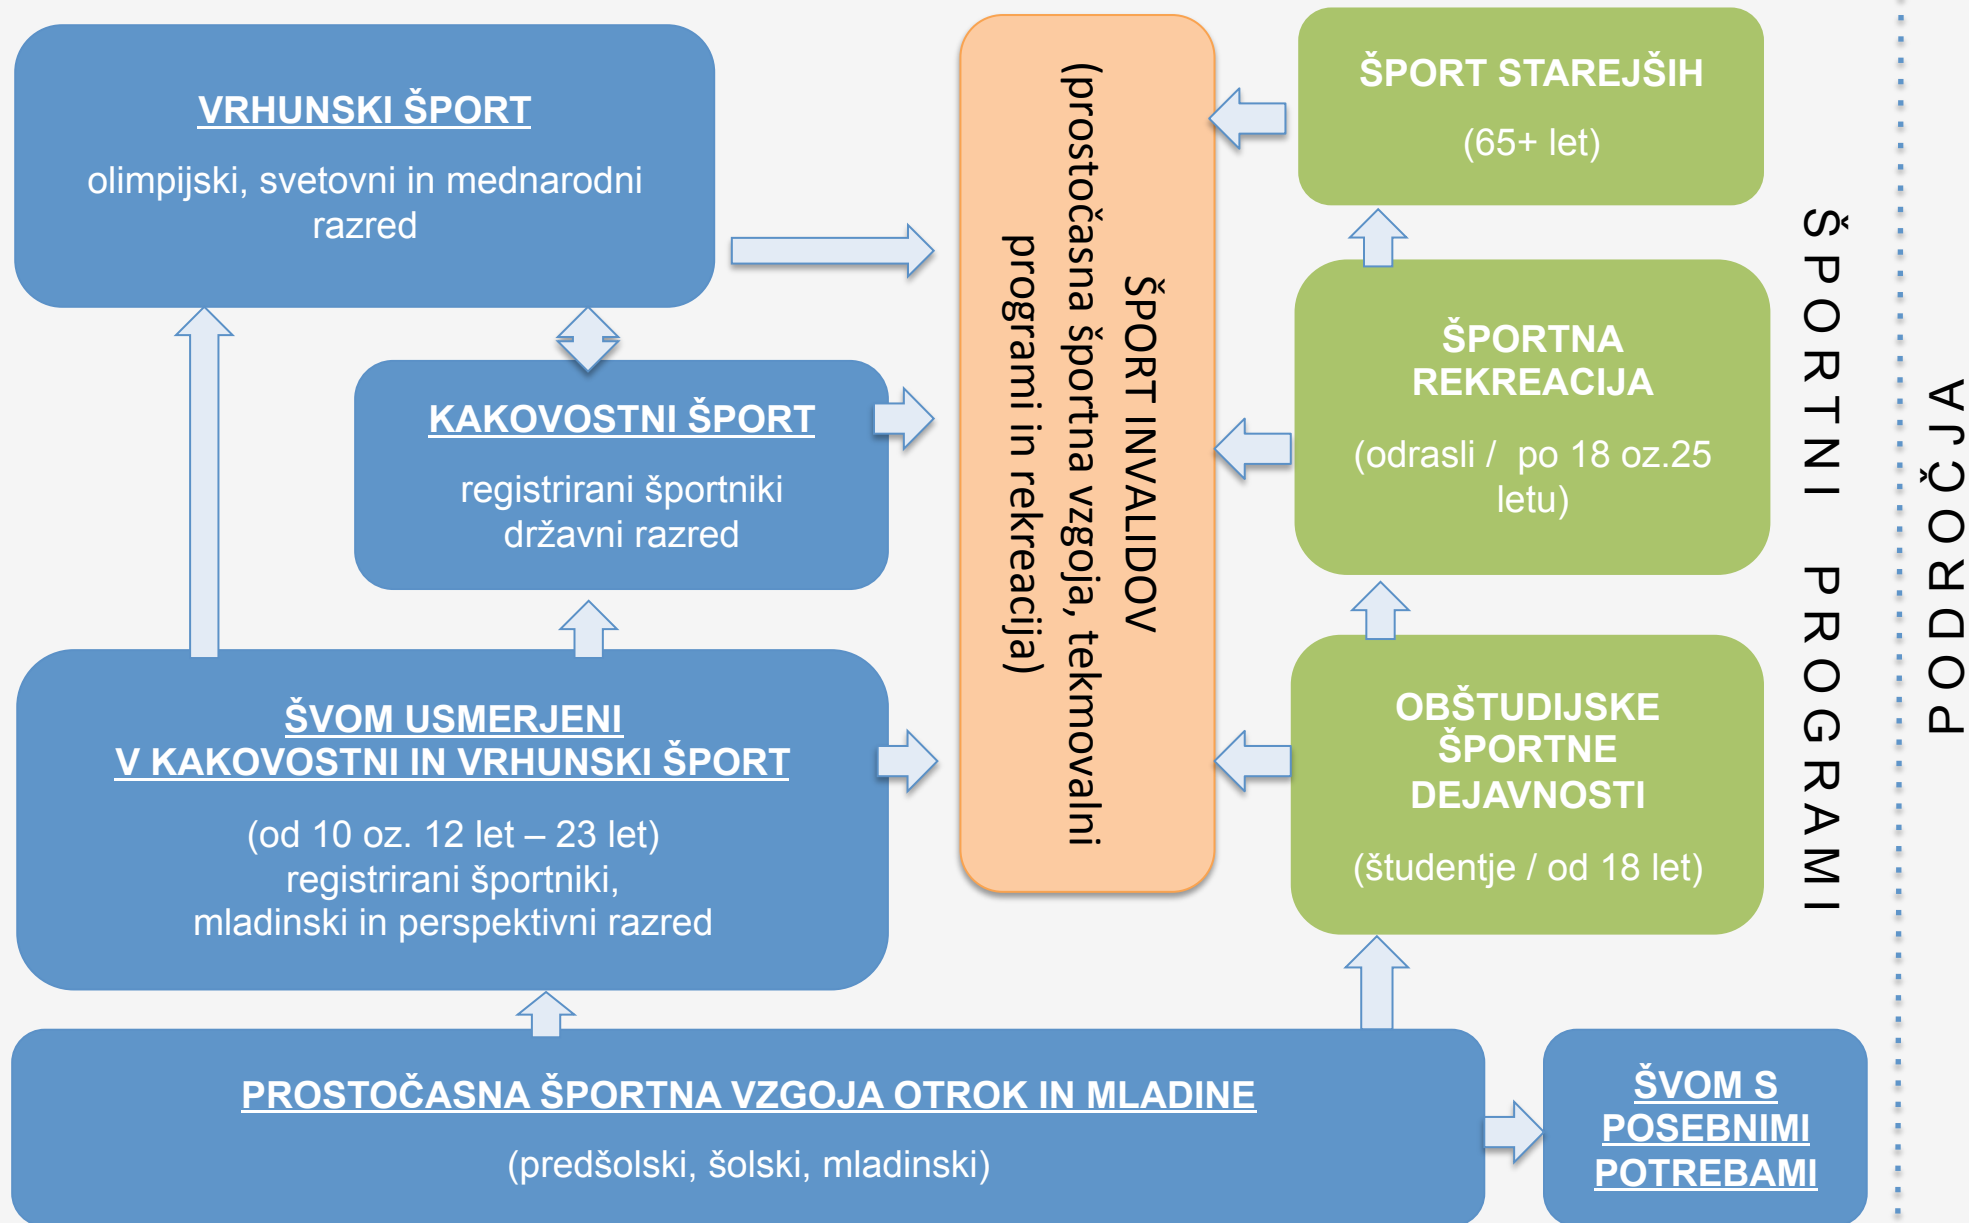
VRHUNSKI ŠPORT

olimpijski, svetovni in mednarodni razred

KAKOVOSTNI ŠPORT

registrirani športniki državni razred

ŠVOM USMERJENI V KAKOVOSTNI IN VRHUNSKI ŠPORT

(od 10 oz. 12 let – 23 let) registrirani športniki, mladinski in perspektivni razred

PROSTOČASNA ŠPORTNA VZGOJA OTROK IN MLADINE

(predšolski, šolski, mladinski)

ŠPORT INVALIDOV (prostočasna športna vzgoja, tekmovalni programi in rekreacija)

ŠPORT STAREJŠIH

(65+ let)

ŠPORTNA REKREACIJA

(odrasli / po 18 oz.25 letu)

OBŠTUDIJSKE ŠPORTNE DEJAVNOSTI

(študentje / od 18 let)

ŠVOM S POSEBNIMI POTREBAMI

ŠPORTNI PROGRAMI

PODROČJA